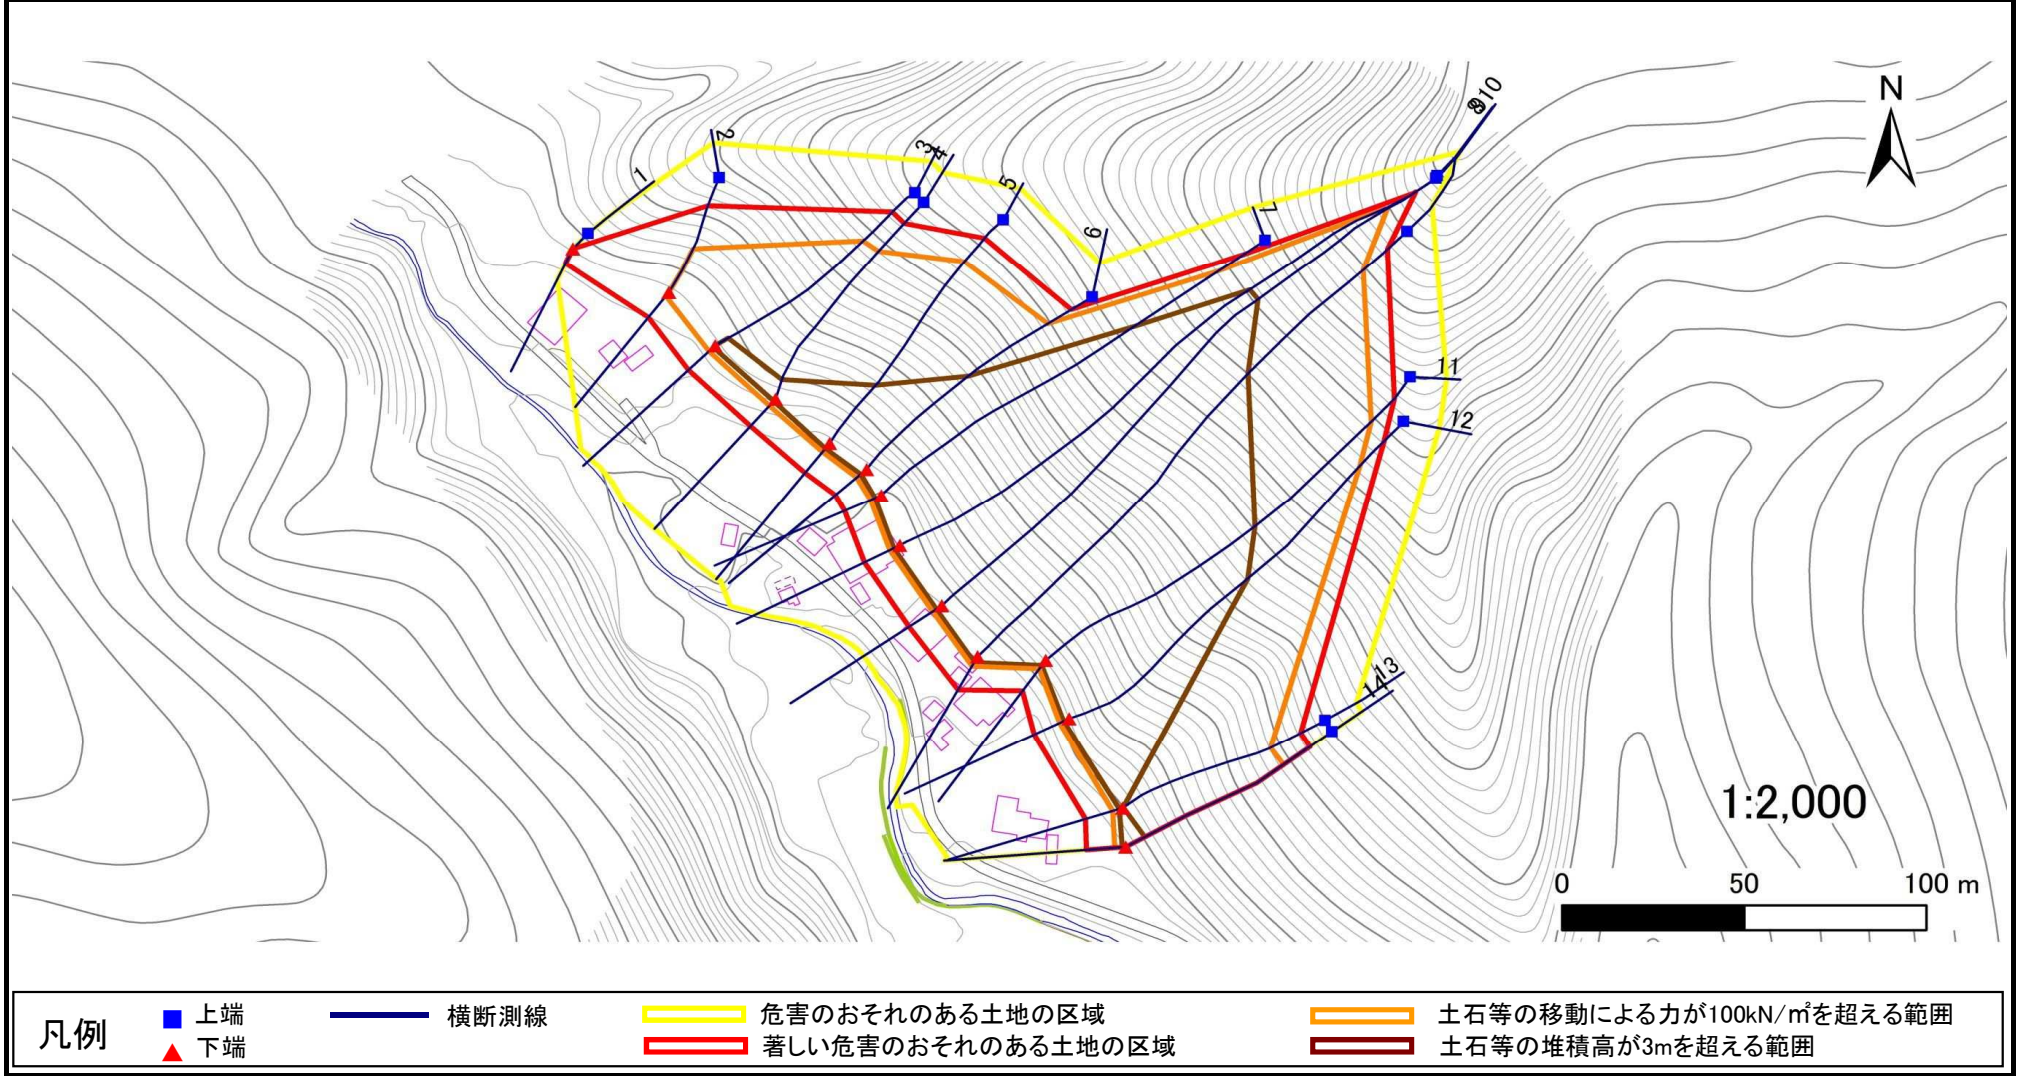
1
2
3
4
5
6
7
8
9
10
11
12
13
14
N
1:2,000
0
50
100 m

凡例
上端
下端
横断測線
危害のおそれのある土地の区域
著しい危害のおそれのある土地の区域
土石等の移動による力が100kN/㎡を超える範囲
土石等の堆積高が3mを超える範囲